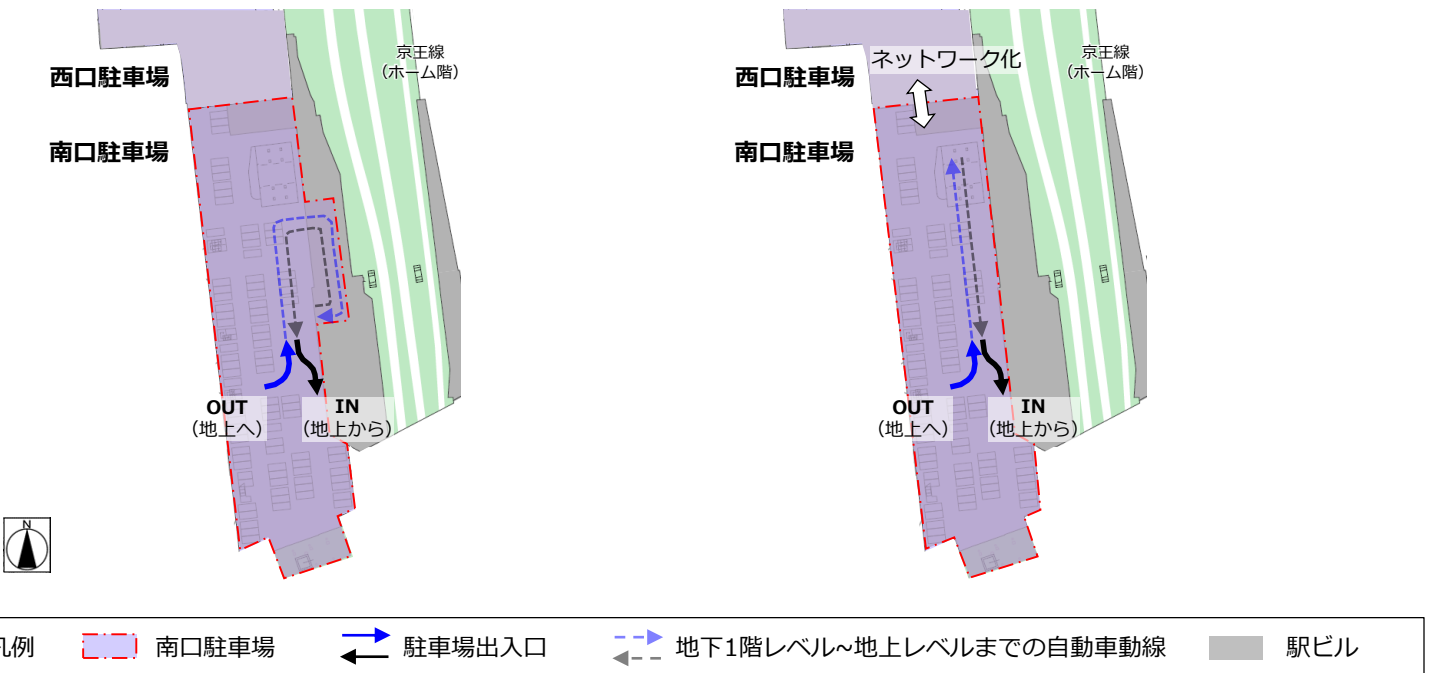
西口駐車場

南口駐車場

京王線
（ホーム階）

OUT
（地上へ）

IN
（地上から）

N

ネットワーク化

西口駐車場

南口駐車場

京王線
（ホーム階）

OUT
（地上へ）

IN
（地上から）

凡例　南口駐車場　駐車場出入口　地下1階レベル~地上レベルまでの自動車動線　駅ビル